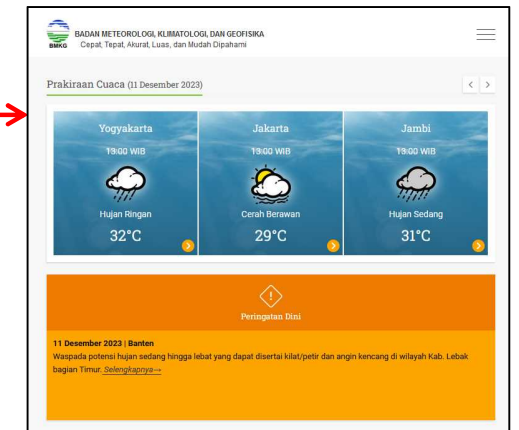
BMKG
BADAN METEOROLOGI, KLIMATOLOGI, DAN GEOFISIKA
Cepat, Tepat, Akurat, Luas, dan Mudah Dipahami

Prakiraan Cuaca (11 Desember 2023)

Yogyakarta
13:00 WIB
Hujan Ringan
32°C

Jakarta
13:00 WIB
Cerah Berawan
29°C

Jambi
13:00 WIB
Hujan Sedang
31°C

Peringatan Dini

11 Desember 2023 | Banten
Waspada potensi hujan sedang hingga lebat yang dapat disertai kilat/petir dan angin kencang di wilayah Kab. Lebak bagian Timur. Selengkapnya→